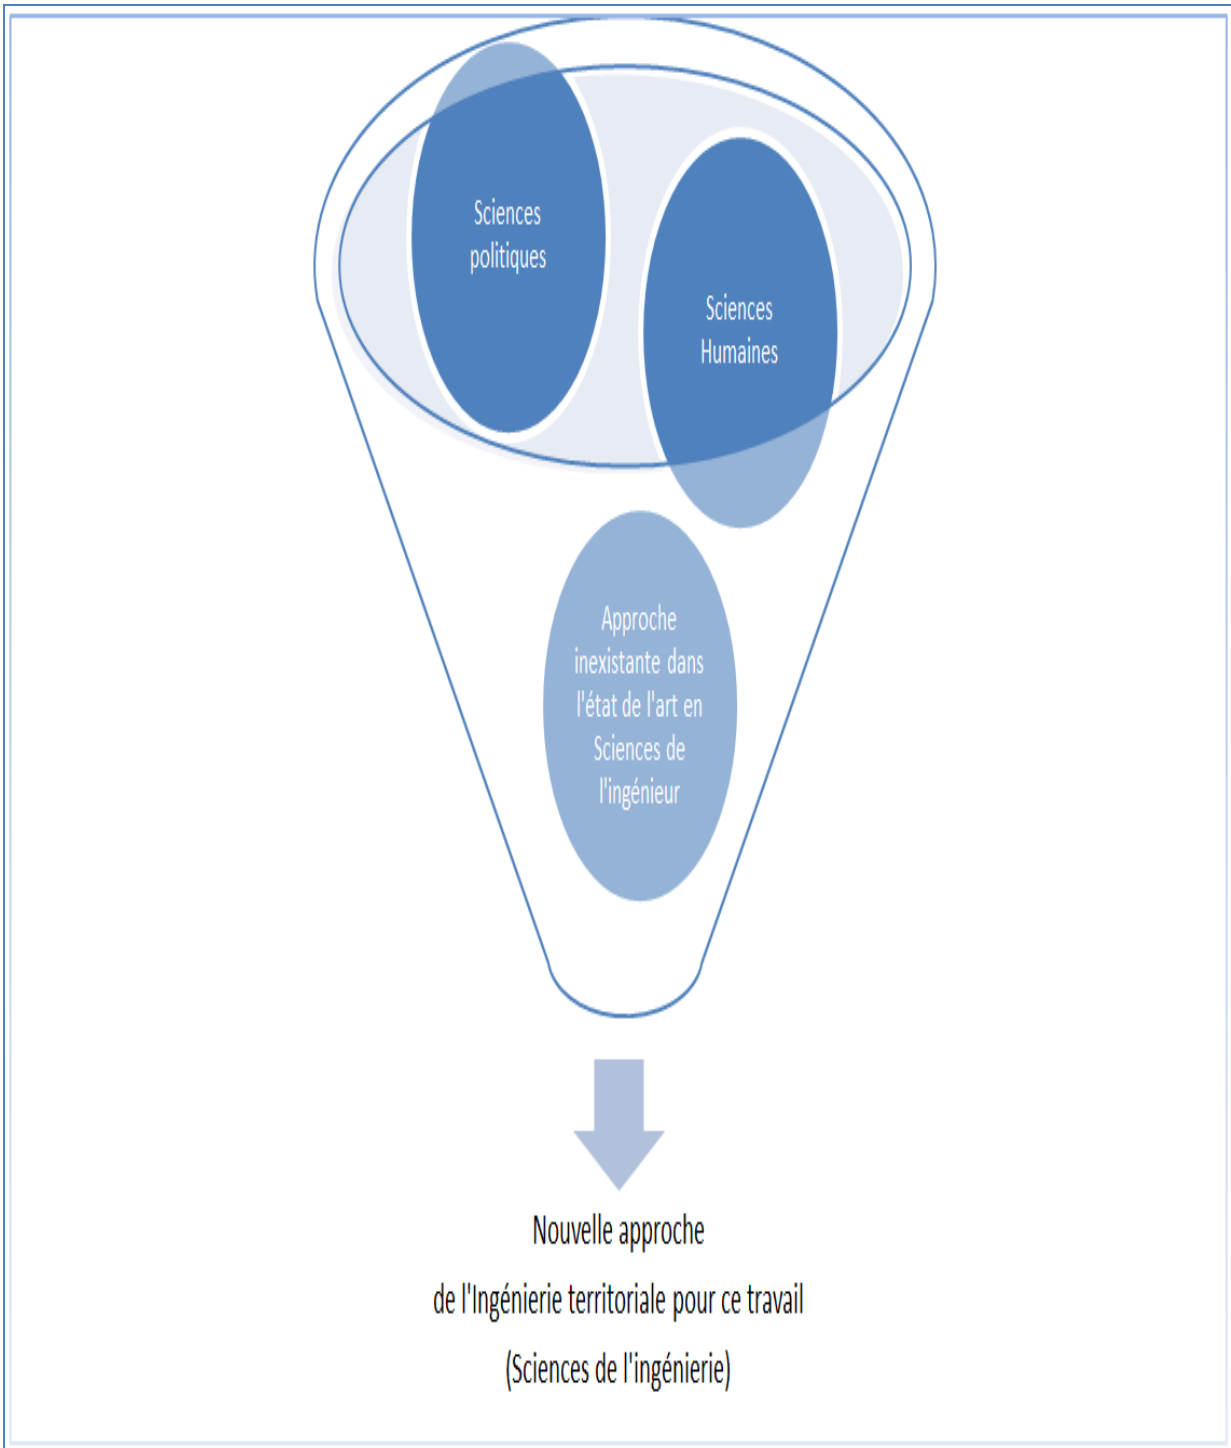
Sciences politiques

Sciences Humaines

Approche inexistante dans l'état de l'art en Sciences de l'ingénieur

Nouvelle approche

de l'Ingénierie territoriale pour ce travail

(Sciences de l'ingénierie)